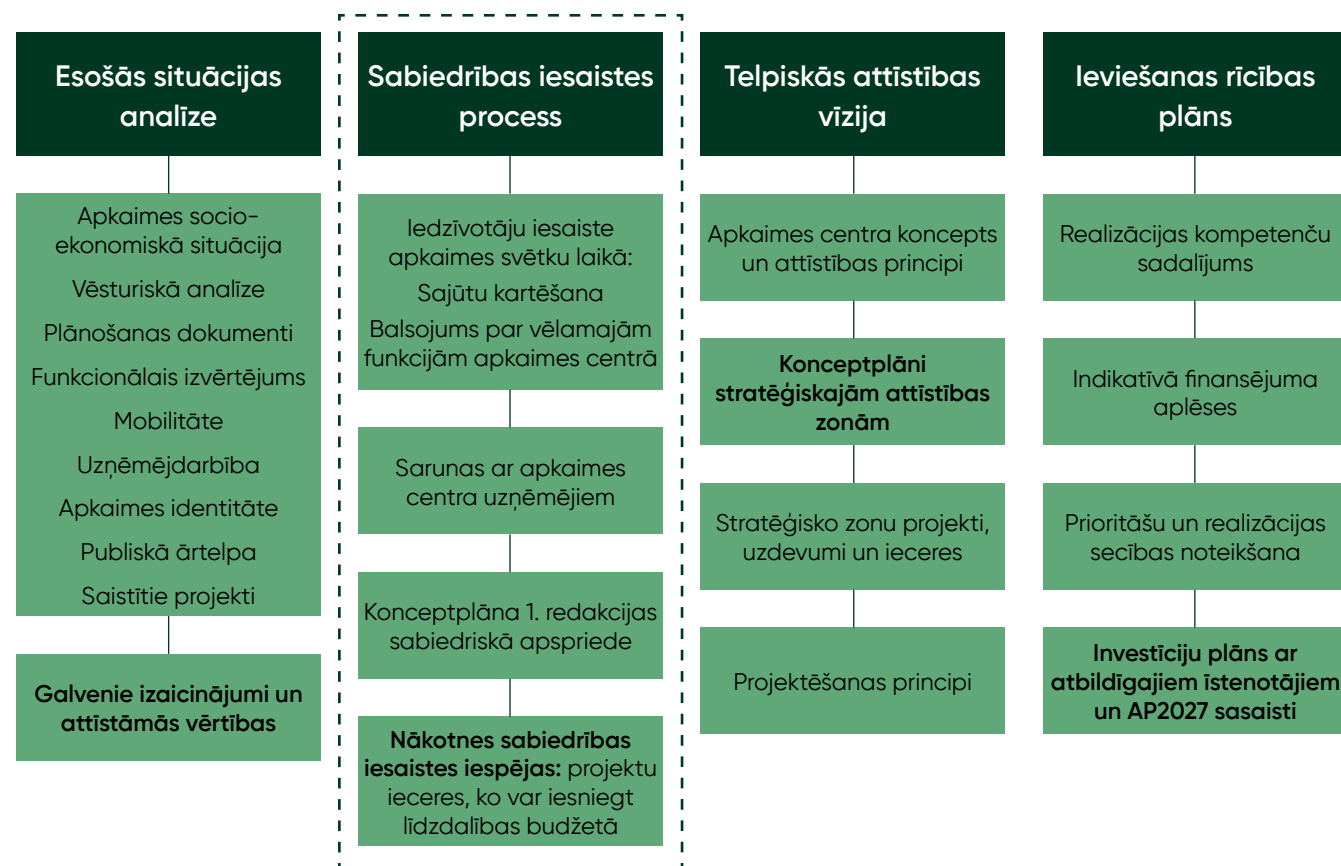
Esošās situācijas analīze

Apkaimes socioekonomiskā situācija

Vēsturiskā analīze

Plānošanas dokumenti

Funkcionālais izvērtējums

Mobilitāte

Uzņēmējdarbība

Apkaimes identitāte

Publiskā ārtelpa

Saistītie projekti

Galvenie izaicinājumi un attīstāmās vērtības

Sabiedrības iesaistes process

Iedzīvotāju iesaiste apkaimes svētku laikā:

Sajūtu kartēšana

Balsojums par vēlamajām funkcijām apkaimes centrā

Sarunas ar apkaimes centra uzņēmējiem

Konceptplāna 1. redakcijas sabiedriskā apspriede

Nākotnes sabiedrības iesaistes iespējas: projektu ieceres, ko var iesniegt līdzdalības budžetā

Telpiskās attīstības vīzija

Apkaimes centra koncepts un attīstības principi

Konceptplāni stratēģiskajām attīstības zonām

Stratēģisko zonu projekti, uzdevumi un ieceres

Projektēšanas principi

Ieviešanas rīcības plāns

Realizācijas kompetenču sadalījums

Indikatīvā finansējuma aplēses

Prioritāšu un realizācijas secības noteikšana

Investīciju plāns ar atbildīgajiem īstenotājiem un AP2027 sasaisti